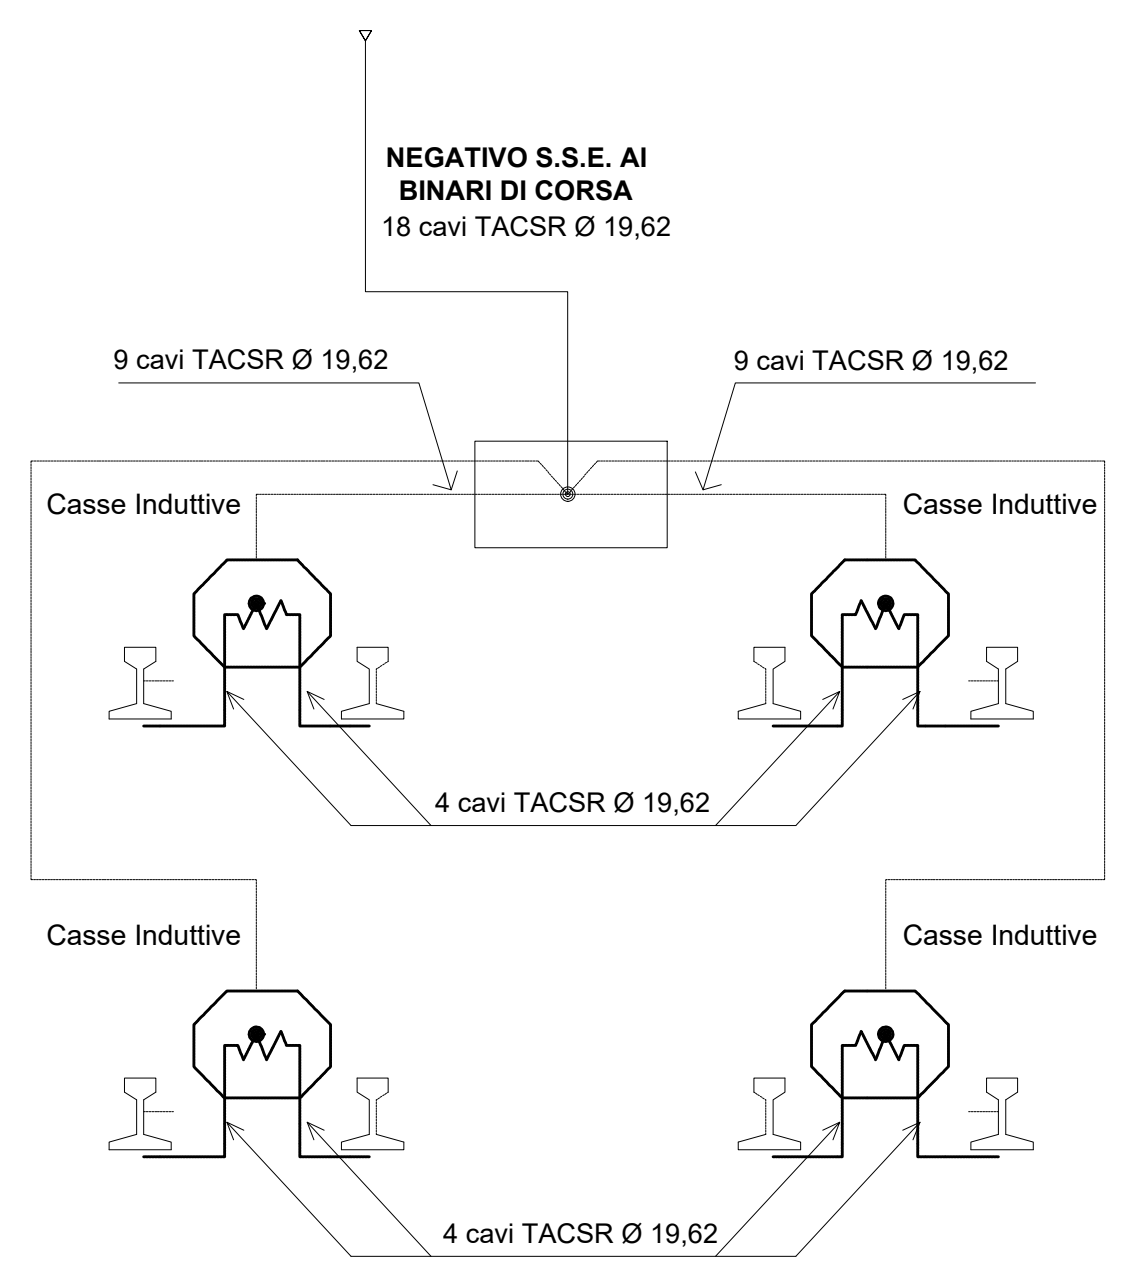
NEGATIVO S.S.E. AI BINARI DI CORSA
18 cavi TACSR Ø 19,62

9 cavi TACSR Ø 19,62

9 cavi TACSR Ø 19,62

Casse Induttive

Casse Induttive

4 cavi TACSR Ø 19,62

Casse Induttive

Casse Induttive

4 cavi TACSR Ø 19,62